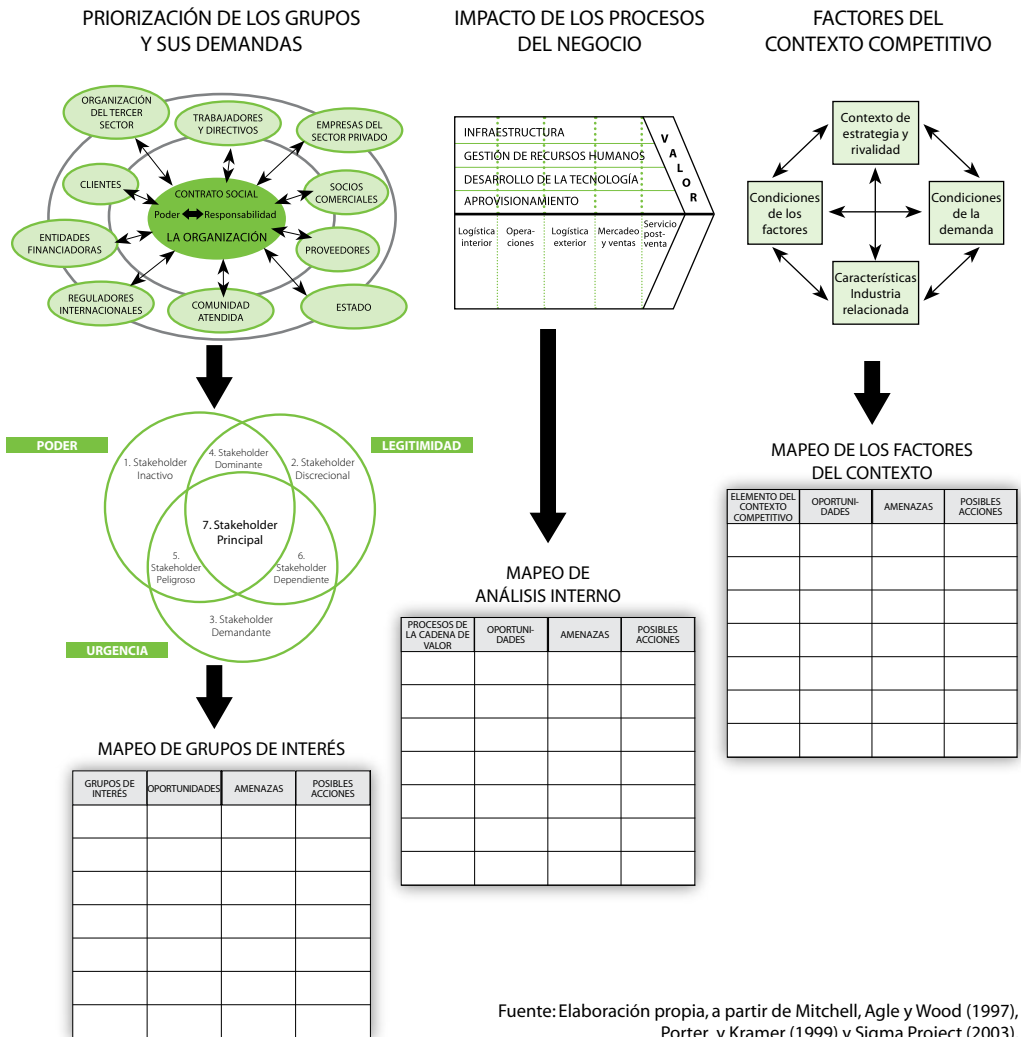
PRIORIZACIÓN DE LOS GRUPOS Y SUS DEMANDAS

ORGANIZACIÓN DEL TERCER SECTOR
TRABAJADORES Y DIRECTIVOS
EMPRESAS DEL SECTOR PRIVADO
CLIENTES
CONTRATO SOCIAL
Poder Responsabilidad
LA ORGANIZACIÓN
SOCIOS COMERCIALES
ENTIDADES FINANCIADORAS
PROVEEDORES
REGULADORES INTERNACIONALES
COMUNIDAD ATENDIDA
ESTADO

PODER
LEGITIMIDAD
1. Stakeholder Inactivo
4. Stakeholder Dominante
2. Stakeholder Discrecional
7. Stakeholder Principal
5. Stakeholder Peligroso
6. Stakeholder Dependiente
3. Stakeholder Demandante
URGENCIA

MAPEO DE GRUPOS DE INTERÉS

| GRUPOS DE INTERÉS | OPORTUNIDADES | AMENAZAS | POSIBLES ACCIONES |
|---|---|---|---|
| | | | |
| | | | |
| | | | |
| | | | |
| | | | |
| | | | |
| | | | |

IMPACTO DE LOS PROCESOS DEL NEGOCIO

INFRAESTRUCTURA
GESTIÓN DE RECURSOS HUMANOS
DESARROLLO DE LA TECNOLOGÍA
APROVISIONAMIENTO
VALOR
Logística interior
Operaciones
Logística exterior
Mercadeo y ventas
Servicio post-venta

MAPEO DE ANÁLISIS INTERNO

| PROCESOS DE LA CADENA DE VALOR | OPORTUNIDADES | AMENAZAS | POSIBLES ACCIONES |
|---|---|---|---|
| | | | |
| | | | |
| | | | |
| | | | |
| | | | |
| | | | |
| | | | |

FACTORES DEL CONTEXTO COMPETITIVO

Contexto de estrategia y rivalidad
Condiciones de los factores
Condiciones de la demanda
Características Industria relacionada

MAPEO DE LOS FACTORES DEL CONTEXTO

| ELEMENTO DEL CONTEXTO COMPETITIVO | OPORTUNIDADES | AMENAZAS | POSIBLES ACCIONES |
|---|---|---|---|
| | | | |
| | | | |
| | | | |
| | | | |
| | | | |
| | | | |
| | | | |

Fuente: Elaboración propia, a partir de Mitchell, Agle y Wood (1997), Porter y Kramer (1999) y Sigma Project (2003).